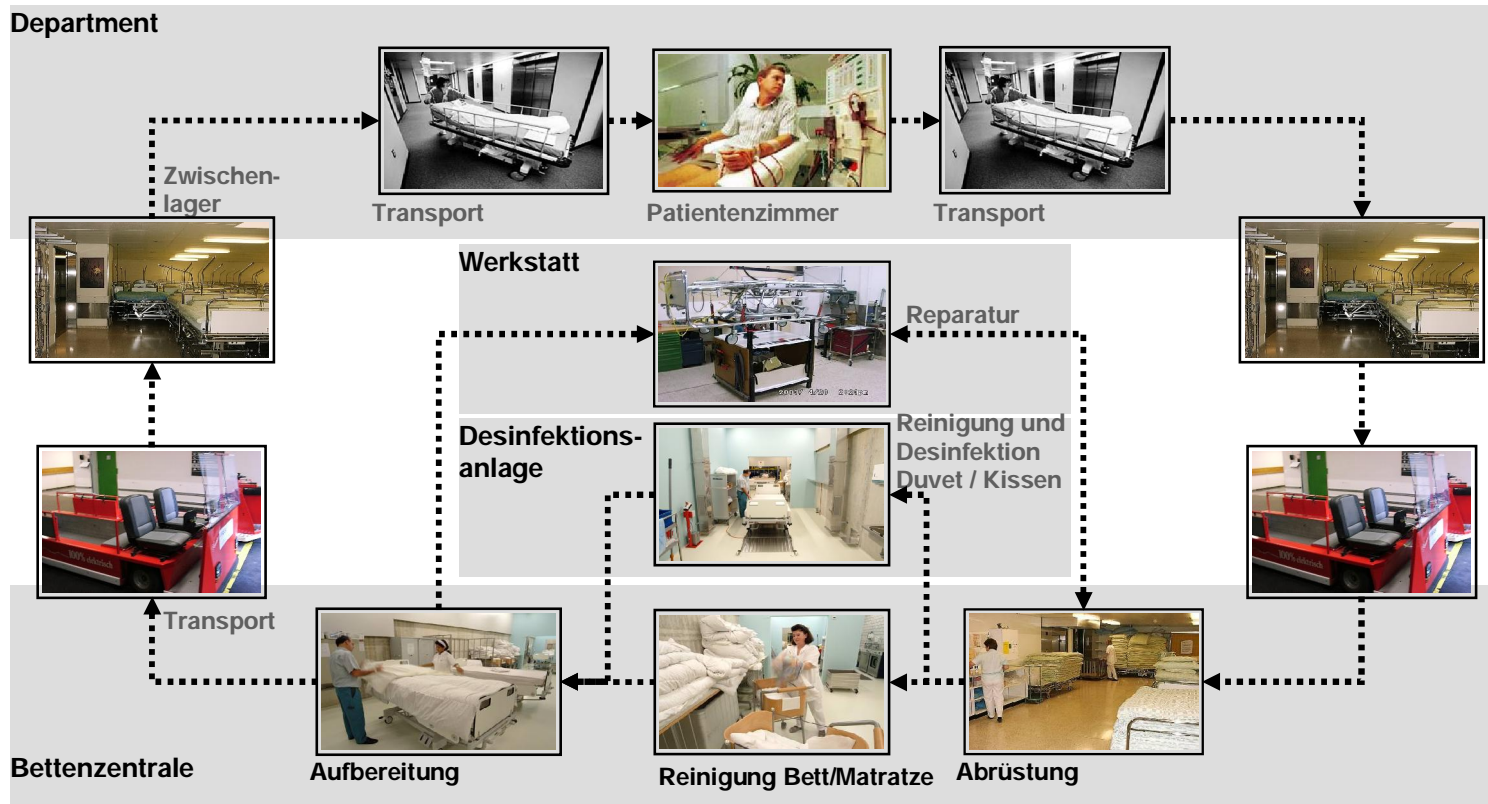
Department

Zwischenlager

Transport

Patientenzimmer

Transport

Werkstatt

Reparatur

Desinfektionsanlage

Reinigung und Desinfektion Duvet / Kissen

Transport

Bettenzentrale

Aufbereitung

Reinigung Bett/Matratze

Abrüstung